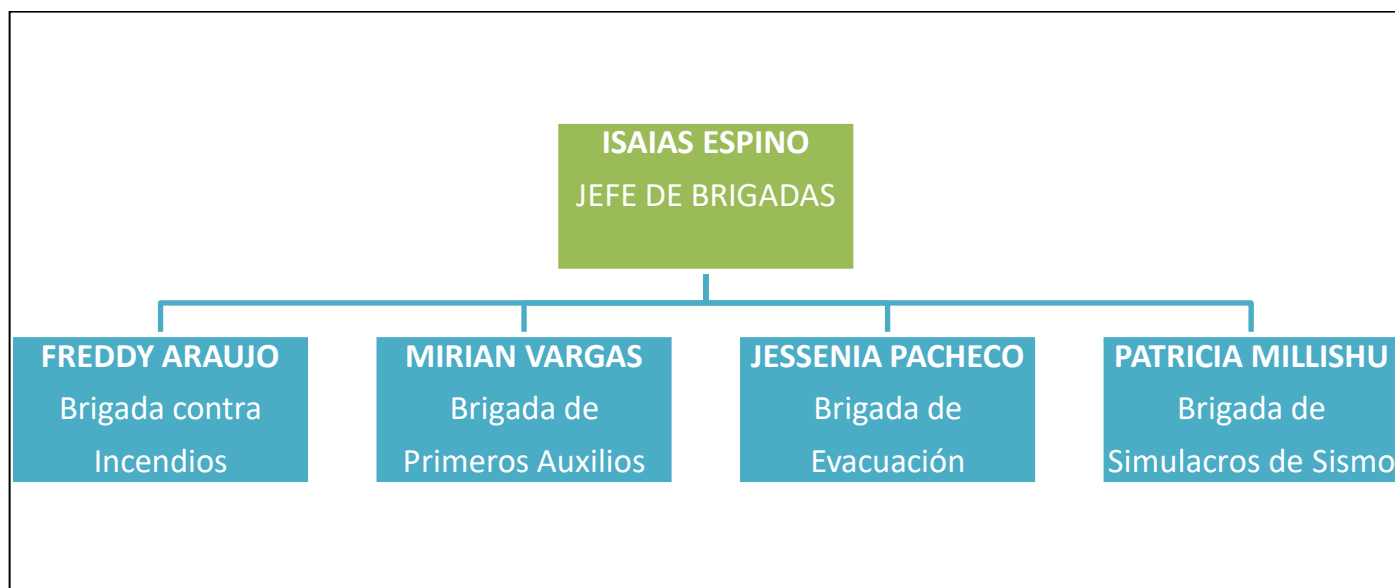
ISAIAS ESPINO
JEFE DE BRIGADAS

FREDDY ARAUJO
Brigada contra Incendios

MIRIAN VARGAS
Brigada de Primeros Auxilios

JESSENIA PACHECO
Brigada de Evacuación

PATRICIA MILLISHU
Brigada de Simulacros de Sismo